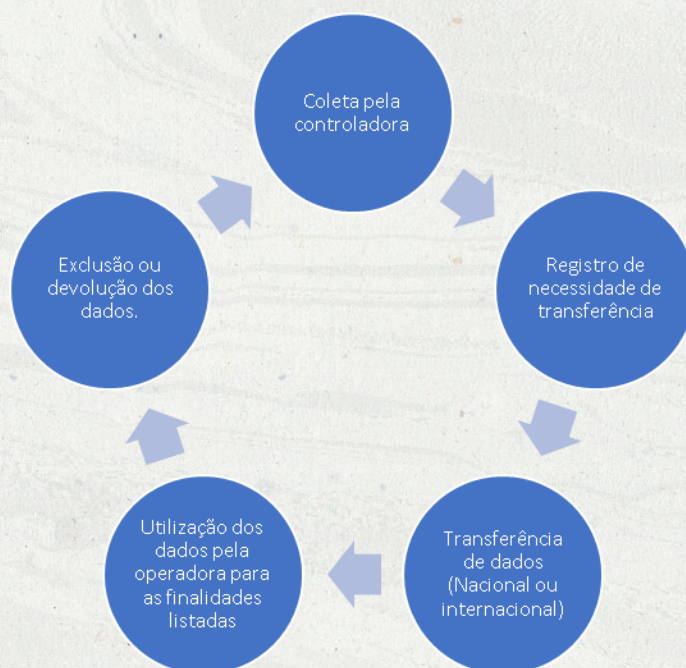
Coleta pela controladora

Registro de necessidade de transferência

Transferência de dados (Nacional ou internacional)

Utilização dos dados pela operadora para as finalidades listadas

Exclusão ou devolução dos dados.